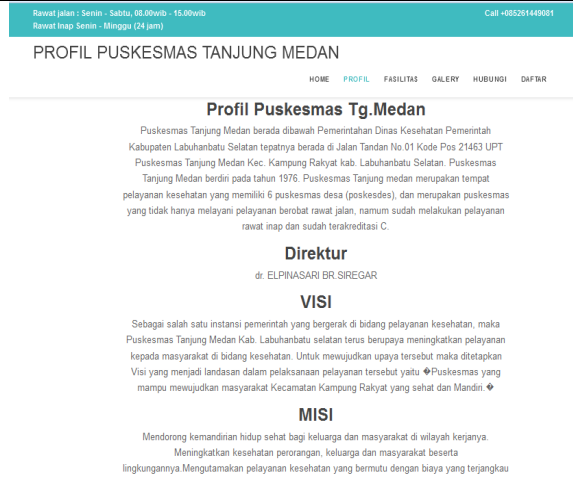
Rawat jalan : Senin - Sabtu, 08.00wib - 15.00wib
Rawat Inap Senin - Minggu (24 jam)

Call +085261449081

PROFIL PUSKESMAS TANJUNG MEDAN

HOME PROFIL FASILITAS GALERY HUBUNGI DAFTAR

Profil Puskesmas Tg.Medan

Puskesmas Tanjung Medan berada dibawah Pemerintahan Dinas Kesehatan Pemerintah Kabupaten Labuhanbatu Selatan tepatnya berada di Jalan Tandan No.01 Kode Pos 21463 UPT Puskesmas Tanjung Medan Kec. Kampung Rakyat kab. Labuhanbatu Selatan. Puskesmas Tanjung Medan berdiri pada tahun 1976. Puskesmas Tanjung medan merupakan tempat pelayanan kesehatan yang memiliki 6 puskesmas desa (poskesdes), dan merupakan puskesmas yang tidak hanya melayani pelayanan berobat rawat jalan, namum sudah melakukan pelayanan rawat inap dan sudah terakreditasi C.

Direktur

dr. ELPINASARI BR.SIREGAR

VISI

Sebagai salah satu instansi pemerintah yang bergerak di bidang pelayanan kesehatan, maka Puskesmas Tanjung Medan Kab. Labuhanbatu selatan terus berupaya meningkatkan pelayanan kepada masyarakat di bidang kesehatan. Untuk mewujudkan upaya tersebut maka ditetapkan Visi yang menjadi landasan dalam pelaksanaan pelayanan tersebut yaitu �Puskesmas yang mampu mewujudkan masyarakat Kecamatan Kampung Rakyat yang sehat dan Mandiri.�

MISI

Mendorong kemandirian hidup sehat bagi keluarga dan masyarakat di wilayah kerjanya. Meningkatkan kesehatan perorangan, keluarga dan masyarakat beserta lingkungannya.Mengutamakan pelayanan kesehatan yang bermutu dengan biaya yang terjangkau